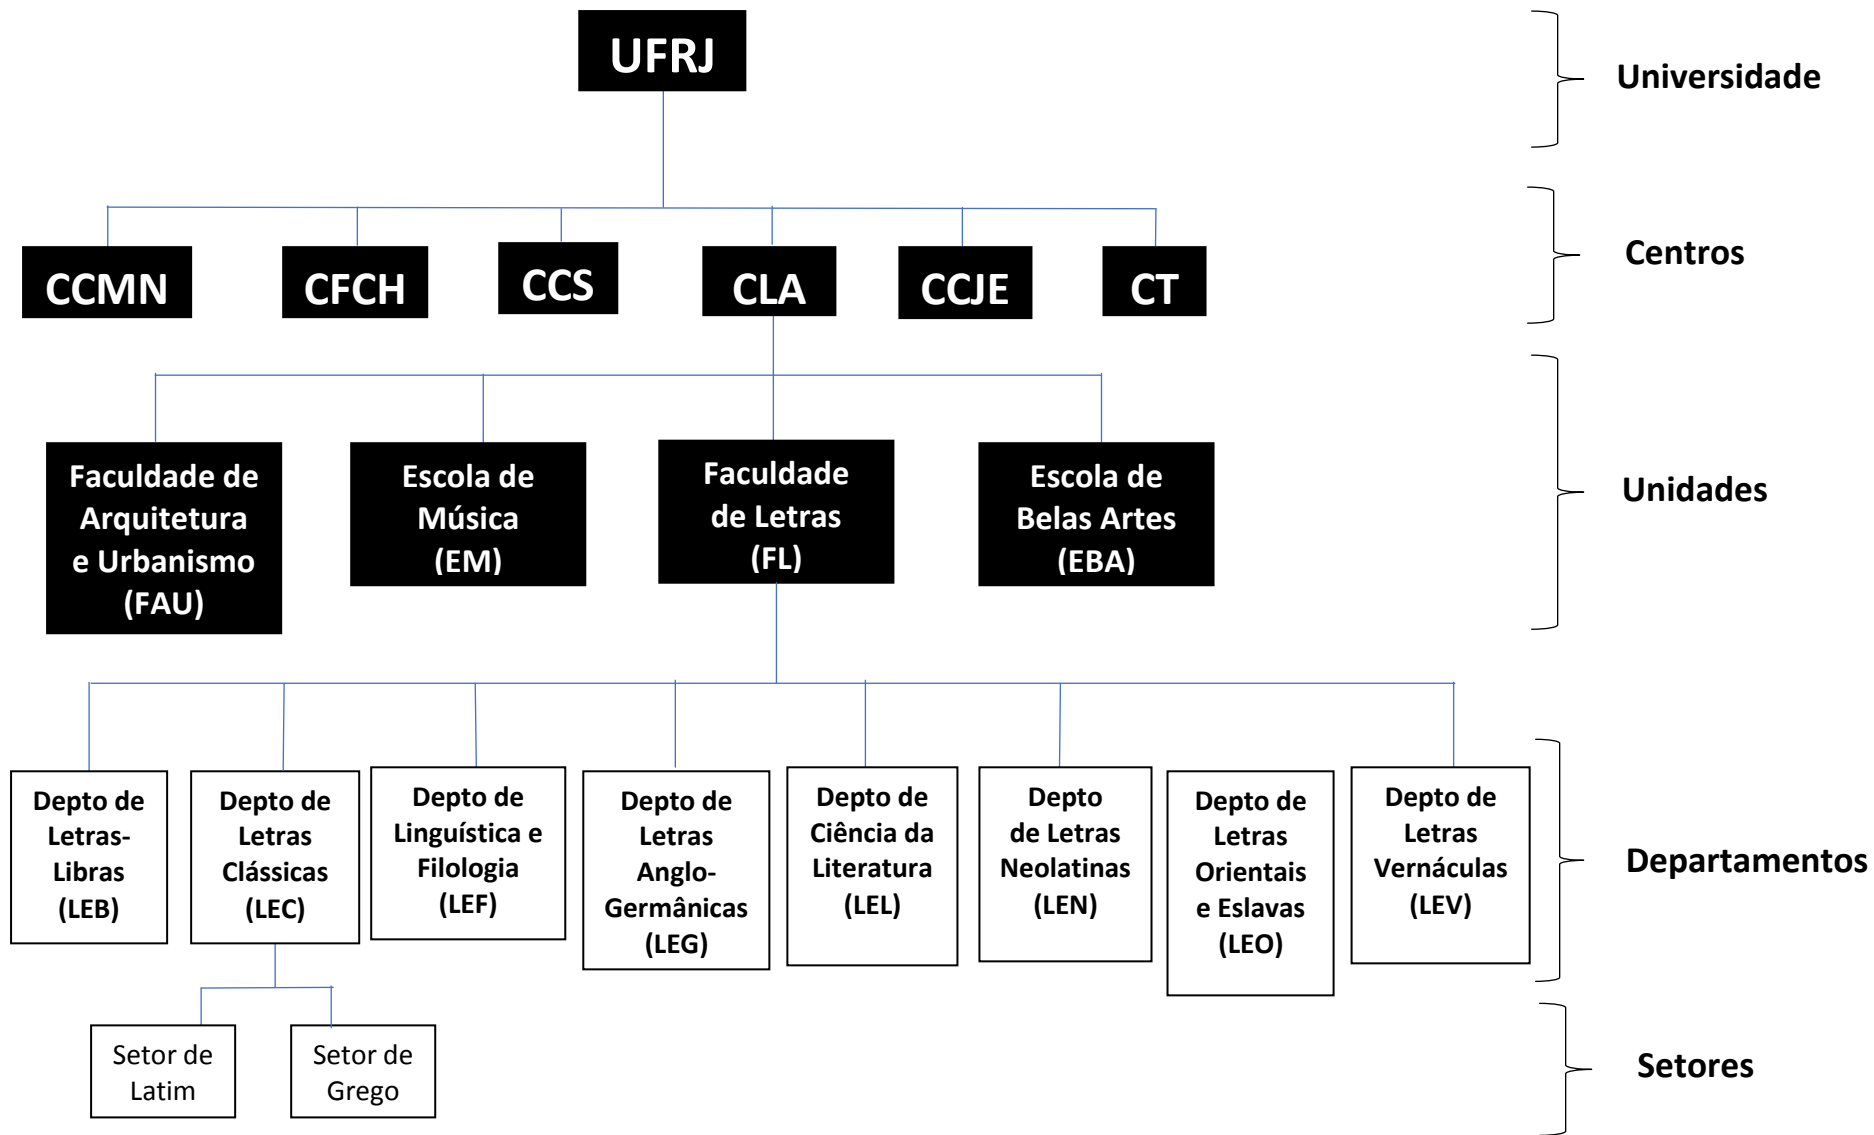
UFRJ

Universidade

CCMN

CFCH

CCS

CLA

CCJE

CT

Centros

Faculdade de Arquitetura e Urbanismo (FAU)

Escola de Música (EM)

Faculdade de Letras (FL)

Escola de Belas Artes (EBA)

Unidades

Depto de Letras-Libras (LEB)

Depto de Letras Clássicas (LEC)

Depto de Linguística e Filologia (LEF)

Depto de Letras Anglo-Germânicas (LEG)

Depto de Ciência da Literatura (LEL)

Depto de Letras Neolatinas (LEN)

Depto de Letras Orientais e Eslavas (LEO)

Depto de Letras Vernáculas (LEV)

Departamentos

Setor de Latim

Setor de Grego

Setores